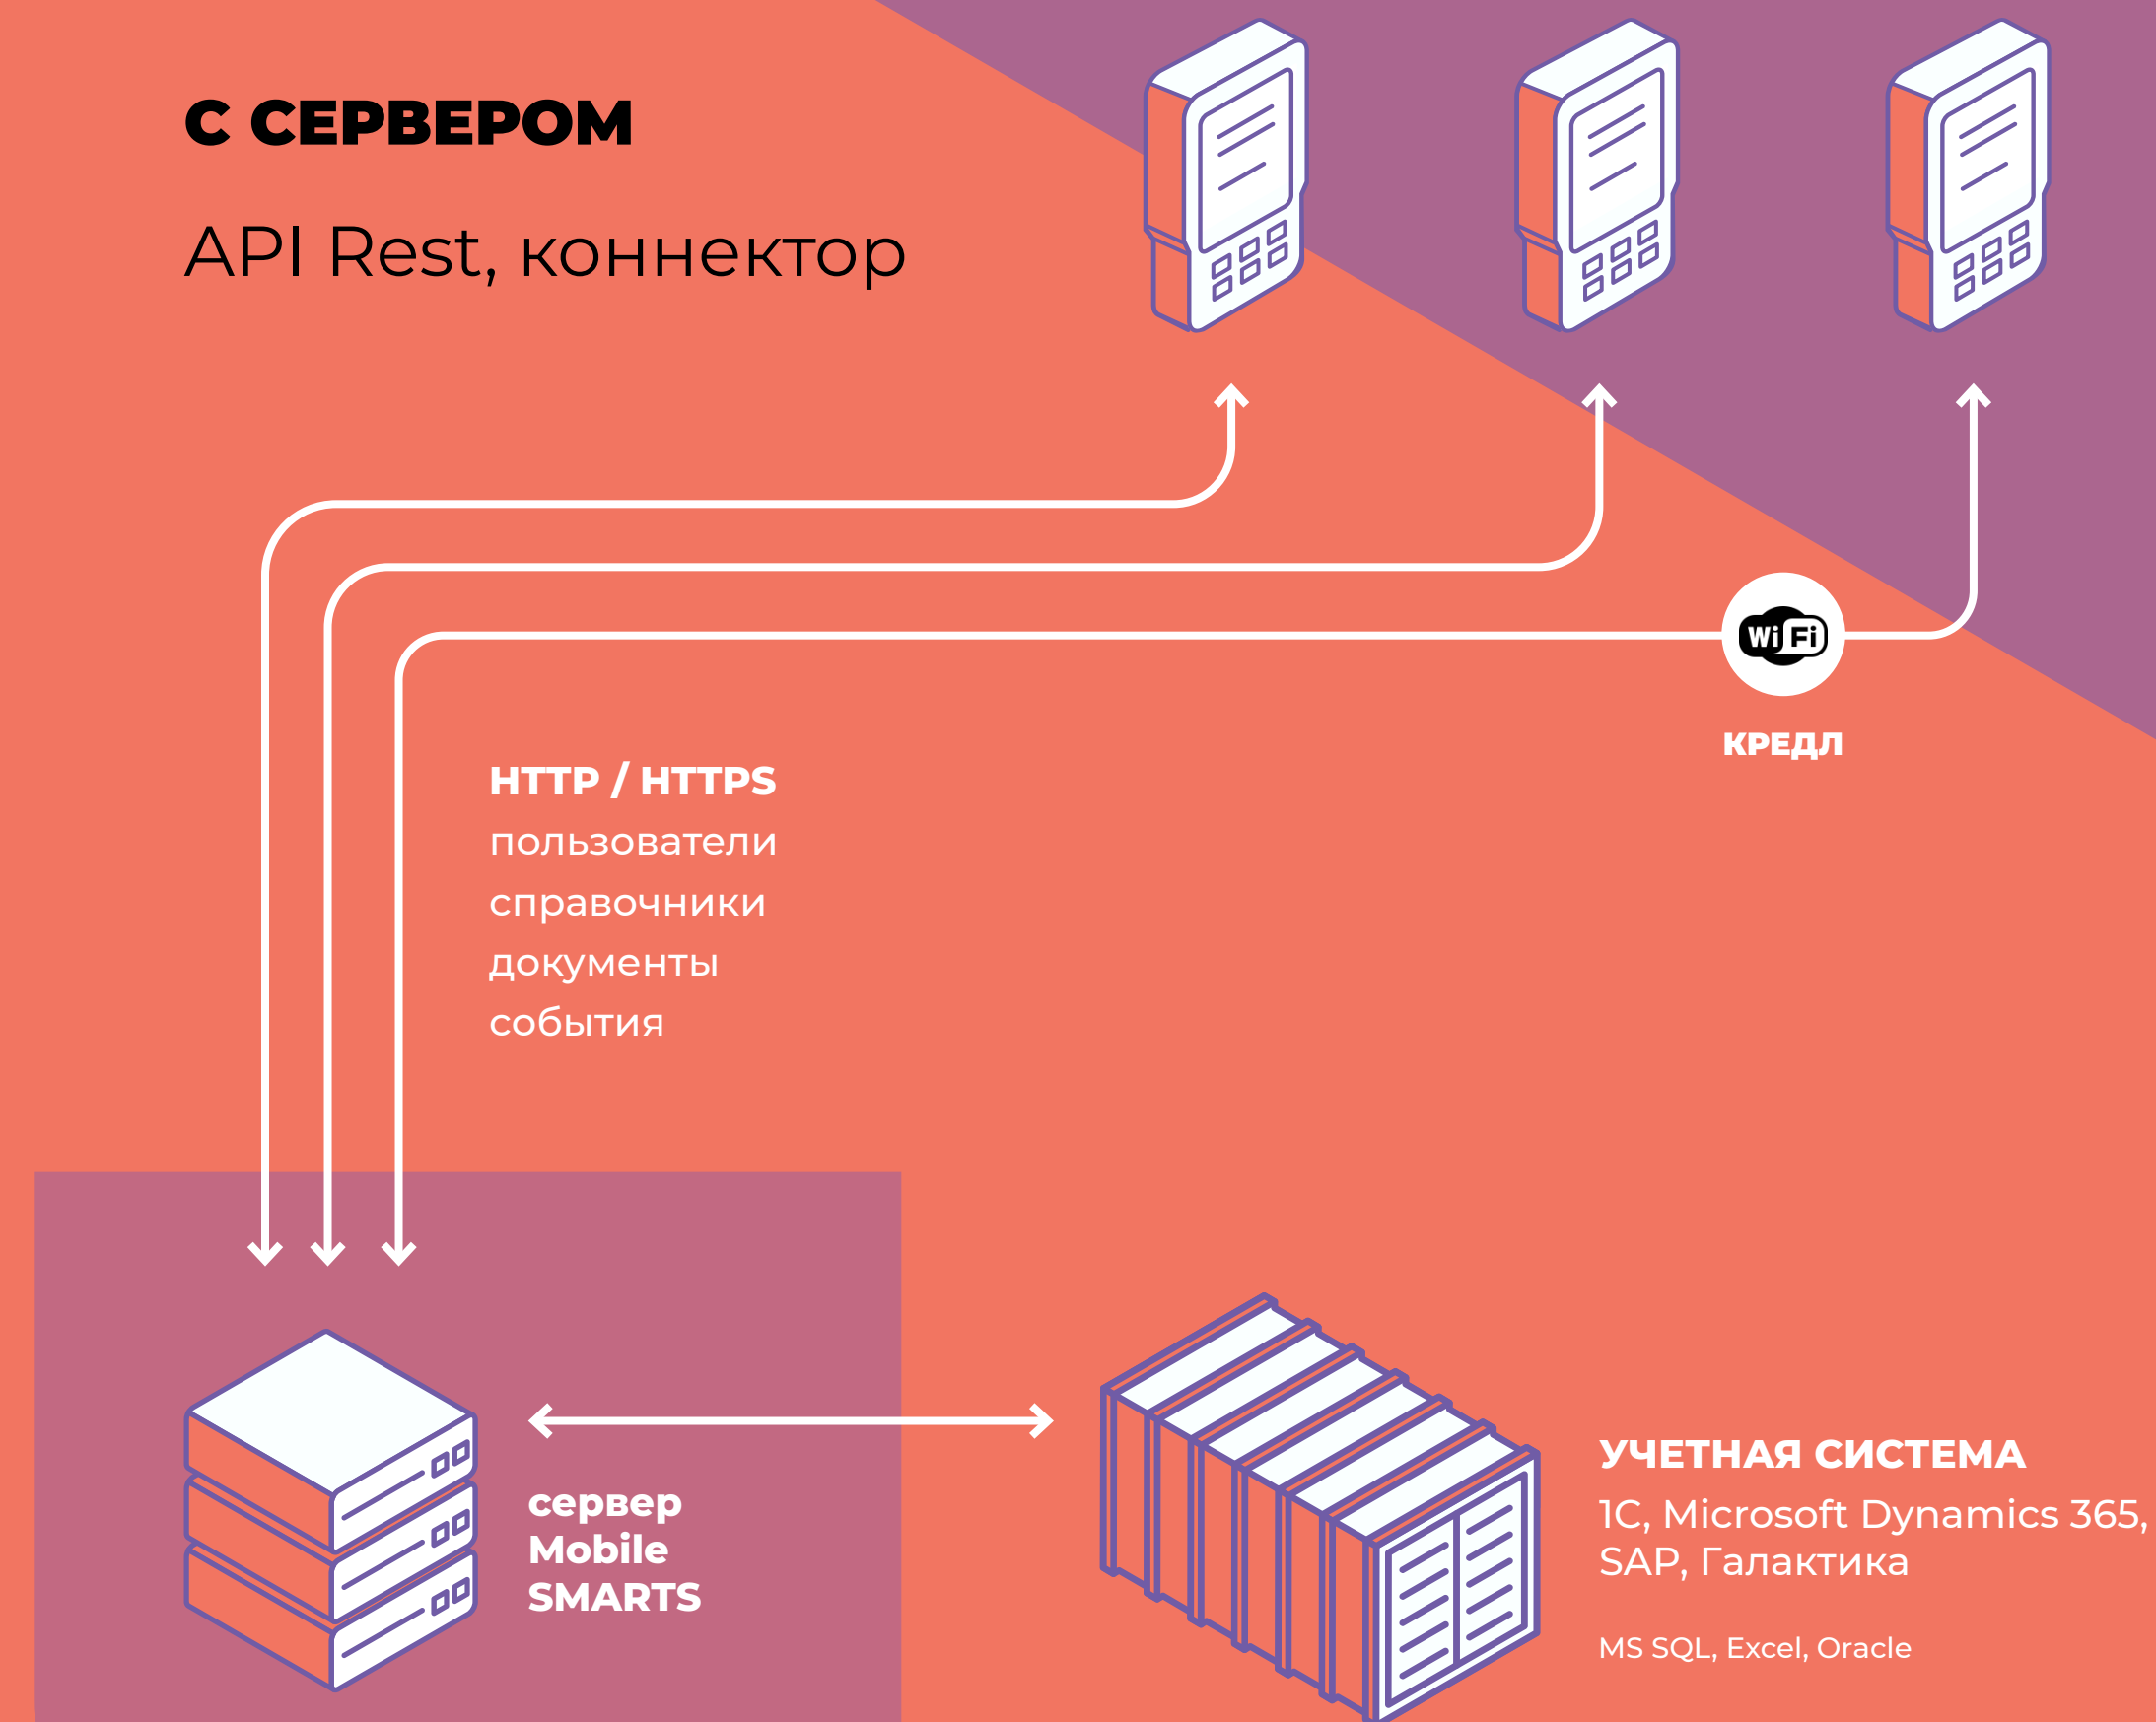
С СЕРВЕРОМ

API Rest, коннектор

Wi Fi

КРЕДЛ

HTTP / HTTPS
пользователи
справочники
документы
события

сервер
Mobile
SMARTS

УЧЕТНАЯ СИСТЕМА
1C, Microsoft Dynamics 365, SAP, Галактика

MS SQL, Excel, Oracle